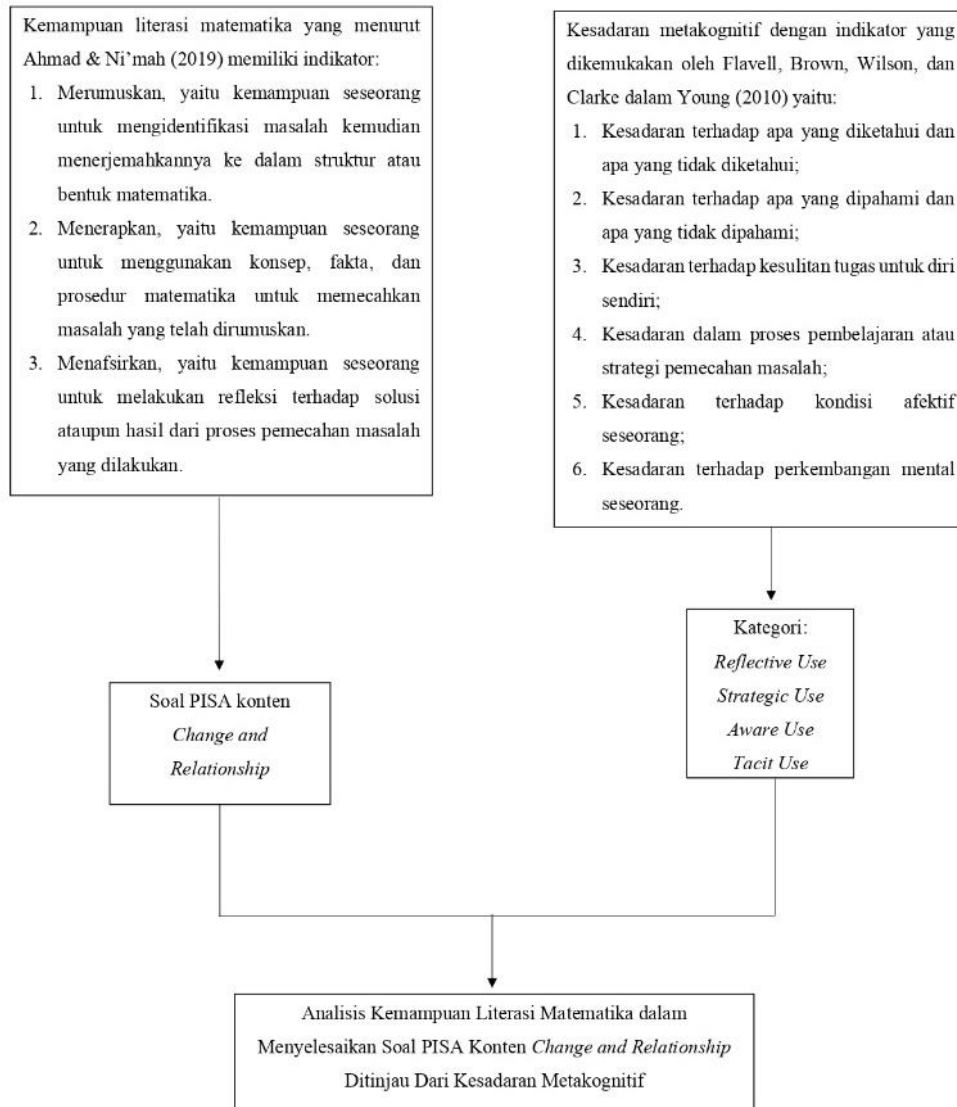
Kemampuan literasi matematika yang menurut Ahmad & Ni'mah (2019) memiliki indikator:

1. Merumuskan, yaitu kemampuan seseorang untuk mengidentifikasi masalah kemudian menerjemahkannya ke dalam struktur atau bentuk matematika.
2. Menerapkan, yaitu kemampuan seseorang untuk menggunakan konsep, fakta, dan prosedur matematika untuk memecahkan masalah yang telah dirumuskan.
3. Menafsirkan, yaitu kemampuan seseorang untuk melakukan refleksi terhadap solusi ataupun hasil dari proses pemecahan masalah yang dilakukan.

Kesadaran metakognitif dengan indikator yang dikemukakan oleh Flavell, Brown, Wilson, dan Clarke dalam Young (2010) yaitu:

1. Kesadaran terhadap apa yang diketahui dan apa yang tidak diketahui;
2. Kesadaran terhadap apa yang dipahami dan apa yang tidak dipahami;
3. Kesadaran terhadap kesulitan tugas untuk diri sendiri;
4. Kesadaran dalam proses pembelajaran atau strategi pemecahan masalah;
5. Kesadaran terhadap kondisi afektif seseorang;
6. Kesadaran terhadap perkembangan mental seseorang.

Soal PISA konten Change and Relationship

Kategori:
Reflective Use
Strategic Use
Aware Use
Tacit Use

Analisis Kemampuan Literasi Matematika dalam Menyelesaikan Soal PISA Konten Change and Relationship Ditinjau Dari Kesadaran Metakognitif